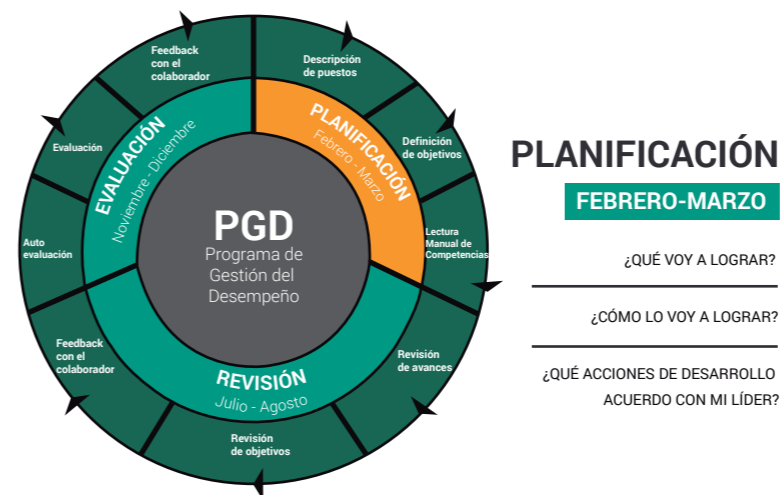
PGD
Programa de Gestión del Desempeño

PLANIFICACIÓN
Febrero - Marzo

REVISIÓN
Julio - Agosto

EVALUACIÓN
Noviembre - Diciembre

Descripción de puestos

Definición de objetivos

Lectura Manual de Competencias

Revisión de avances

Revisión de objetivos

Feedback con el colaborador

Auto evaluación

Evaluación

Feedback con el colaborador

PLANIFICACIÓN

FEBRERO-MARZO

¿QUÉ VOY A LOGRAR?

¿CÓMO LO VOY A LOGRAR?

¿QUÉ ACCIONES DE DESARROLLO ACUERDO CON MI LÍDER?